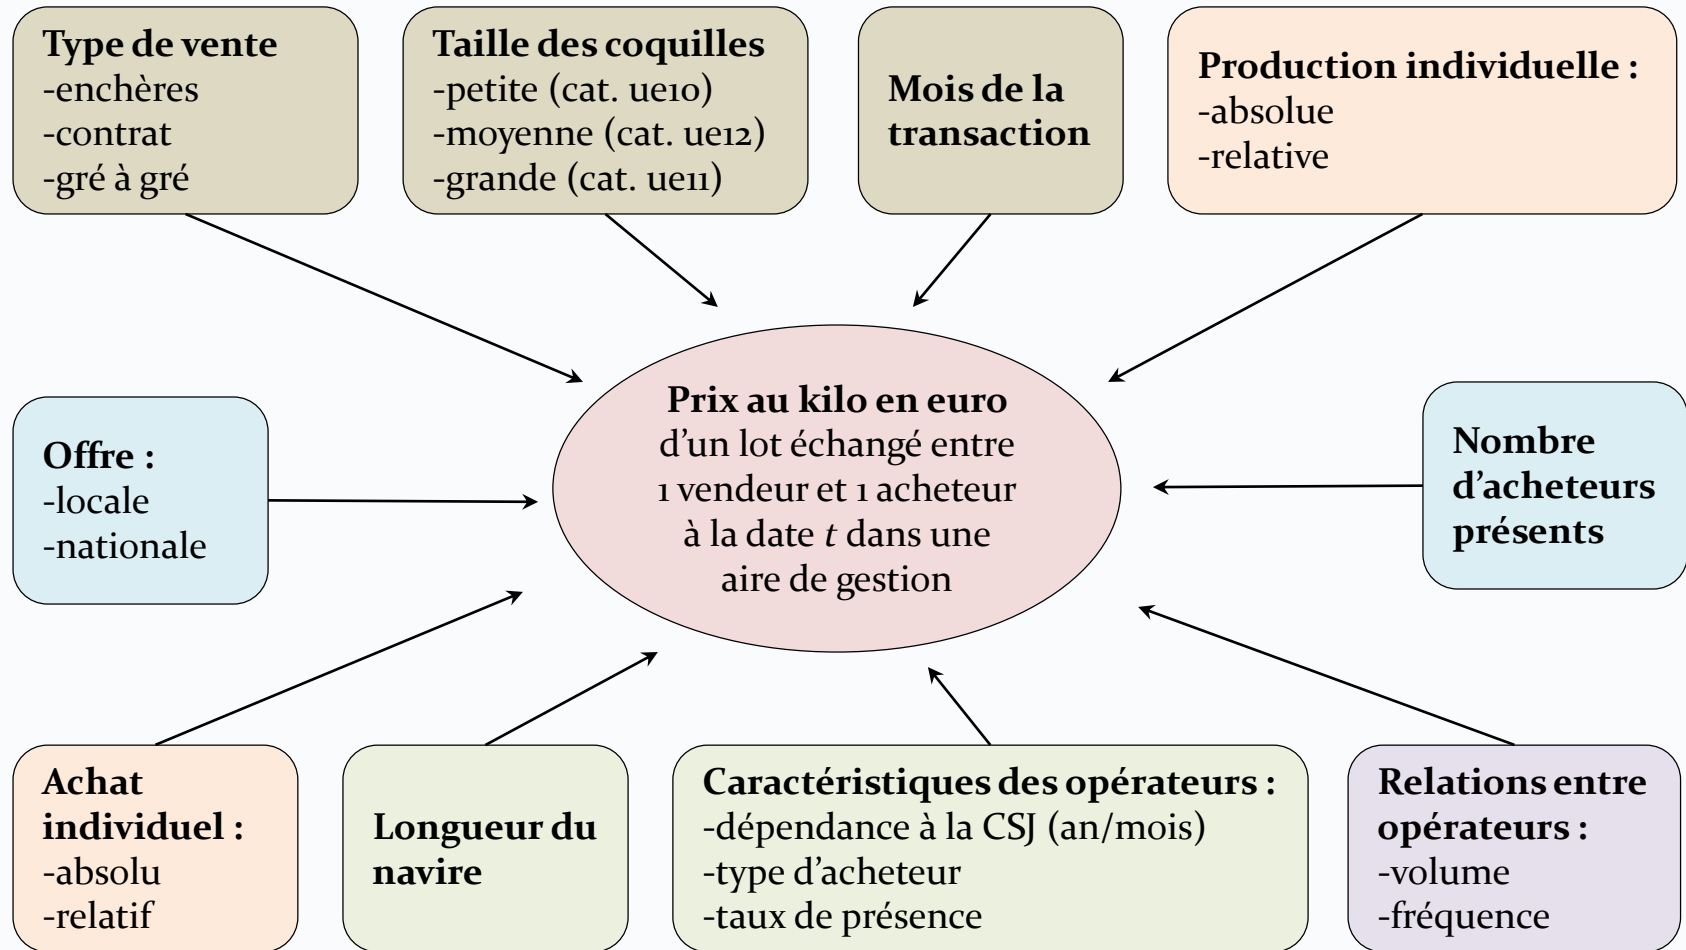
**Type de vente**
-enchères
-contrat
-gré à gré

**Taille des coquilles**
-petite (cat. ue10)
-moyenne (cat. ue12)
-grande (cat. ue11)

**Mois de la transaction**

**Production individuelle :**
-absolue
-relative

**Offre :**
-locale
-nationale

**Prix au kilo en euro**
d'un lot échangé entre 1 vendeur et 1 acheteur à la date *t* dans une aire de gestion

**Nombre d'acheteurs présents**

**Achat individuel :**
-absolu
-relatif

**Longueur du navire**

**Caractéristiques des opérateurs :**
-dépendance à la CSJ (an/mois)
-type d'acheteur
-taux de présence

**Relations entre opérateurs :**
-volume
-fréquence